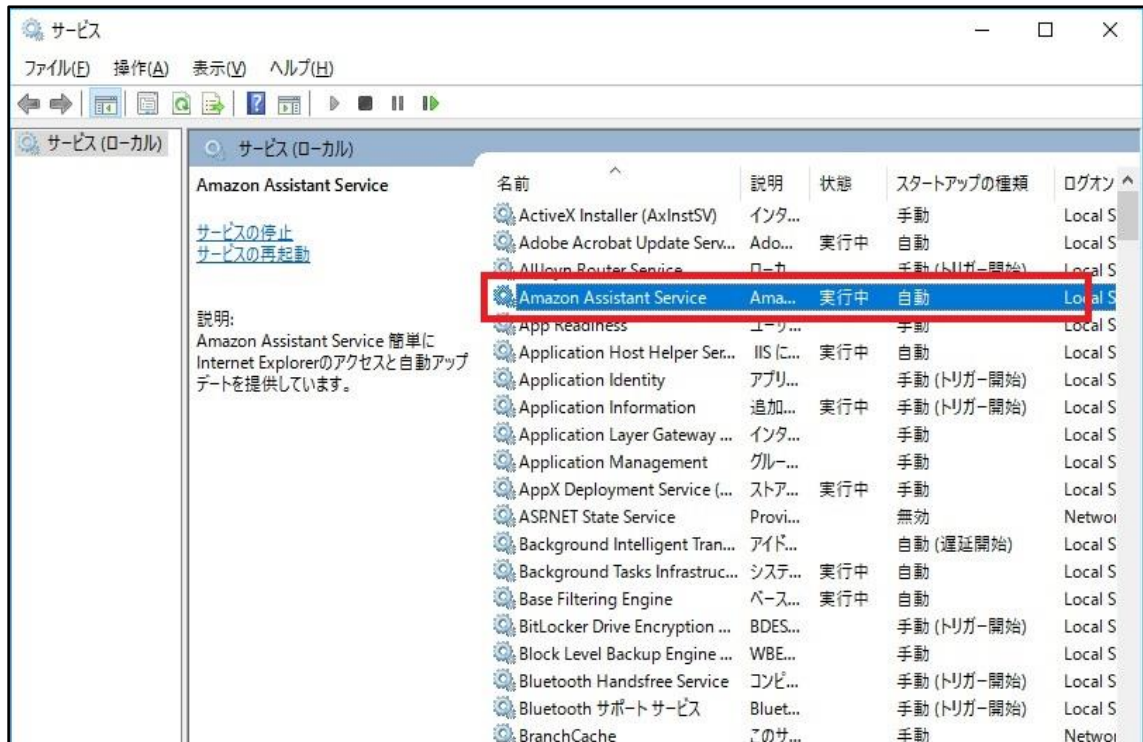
サービス

ファイル(F) 操作(A) 表示(V) ヘルプ(H)

サービス (ローカル)

サービス (ローカル)

Amazon Assistant Service

サービスの停止
サービスの再起動

説明:
Amazon Assistant Service 簡単にInternet Explorerのアクセスと自動アップデートを提供しています。

| 名前 | 説明 | 状態 | スタートアップの種類 | ログオン |
|---|---|---|---|---|
| ActiveX Installer (AxInstSV) | インタ... | | 手動 | Local S |
| Adobe Acrobat Update Serv... | Ado... | 実行中 | 自動 | Local S |
| AllJoyn Router Service | ローカ... | | 手動 (トリガー開始) | Local S |
| Amazon Assistant Service | Ama... | 実行中 | 自動 | Local S |
| App Readiness | ユーザ... | | 手動 | Local S |
| Application Host Helper Ser... | IIS に... | 実行中 | 自動 | Local S |
| Application Identity | アプリ... | | 手動 (トリガー開始) | Local S |
| Application Information | 追加... | 実行中 | 手動 (トリガー開始) | Local S |
| Application Layer Gateway ... | インタ... | | 手動 | Local S |
| Application Management | グルー... | | 手動 | Local S |
| AppX Deployment Service (... | ストア... | 実行中 | 手動 | Local S |
| ASP.NET State Service | Provi... | | 無効 | Networ |
| Background Intelligent Tran... | アイド... | | 自動 (遅延開始) | Local S |
| Background Tasks Infrastruc... | システ... | 実行中 | 自動 | Local S |
| Base Filtering Engine | ベース... | 実行中 | 自動 | Local S |
| BitLocker Drive Encryption ... | BDES... | | 手動 (トリガー開始) | Local S |
| Block Level Backup Engine ... | WBE... | | 手動 | Local S |
| Bluetooth Handsfree Service | コンピ... | | 手動 (トリガー開始) | Local S |
| Bluetooth サポート サービス | Bluet... | | 手動 (トリガー開始) | Local S |
| BranchCache | このサ... | | 手動 | Networ |